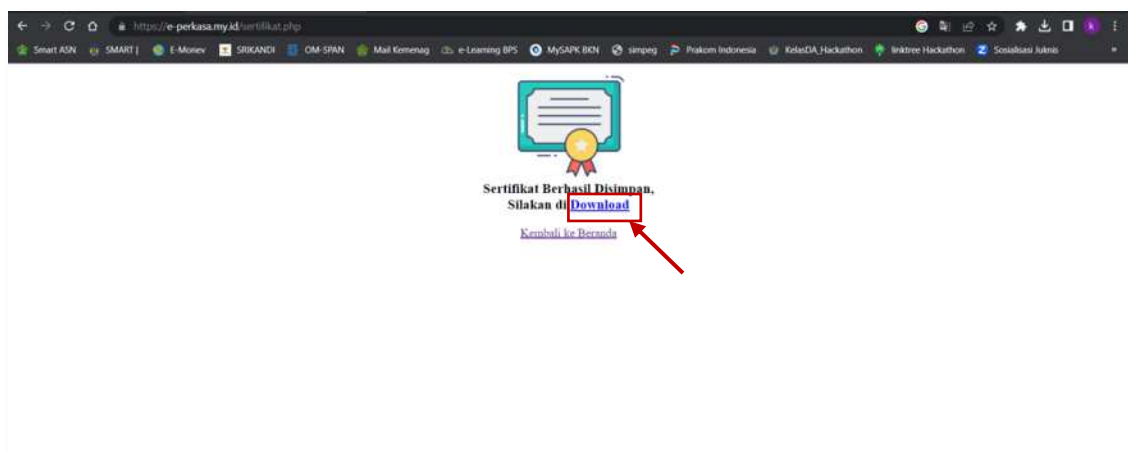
https://e-perkasa.my.id/sertifikat.php

Smart ASN SMART | E-Monev SRIKANDI OM-SPAN Mail Kemenag e-Learning BPS MySAPK BKN simpeg Prakom Indonesia KelasDA_Hackathon linktree Hackathon Sosialisasi Juknis

Sertifikat Berhasil Disimpan, Silakan di Download

Kembali ke Beranda